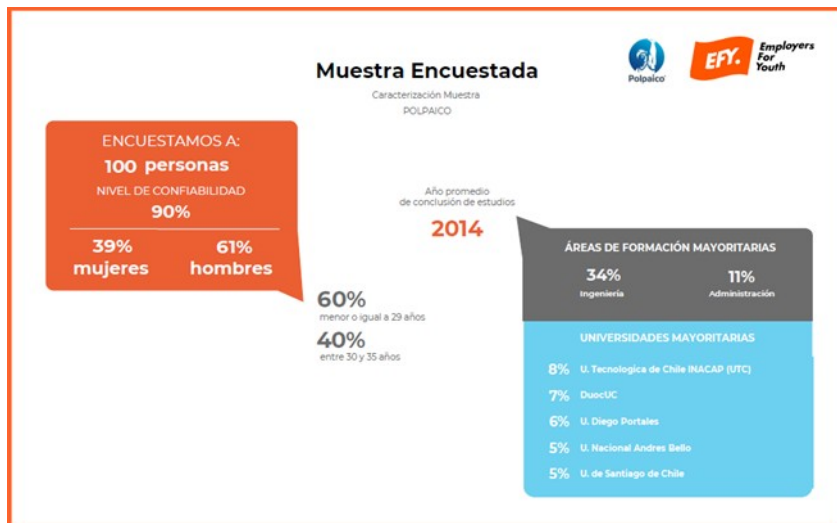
Muestra Encuestada

Caracterización Muestra
POLPAICO

Polpaico

EFY. Employers For Youth

ENCUESTAMOS A:
100 personas
NIVEL DE CONFIABILIDAD
90%

39% mujeres

61% hombres

Año promedio de conclusión de estudios
2014

60%
menor o igual a 29 años

40%
entre 30 y 35 años

ÁREAS DE FORMACIÓN MAYORITARIAS

34%
Ingeniería

11%
Administración

UNIVERSIDADES MAYORITARIAS

8% U. Tecnologica de Chile INACAP (UTC)

7% DuocUC

6% U. Diego Portales

5% U. Nacional Andres Bello

5% U. de Santiago de Chile